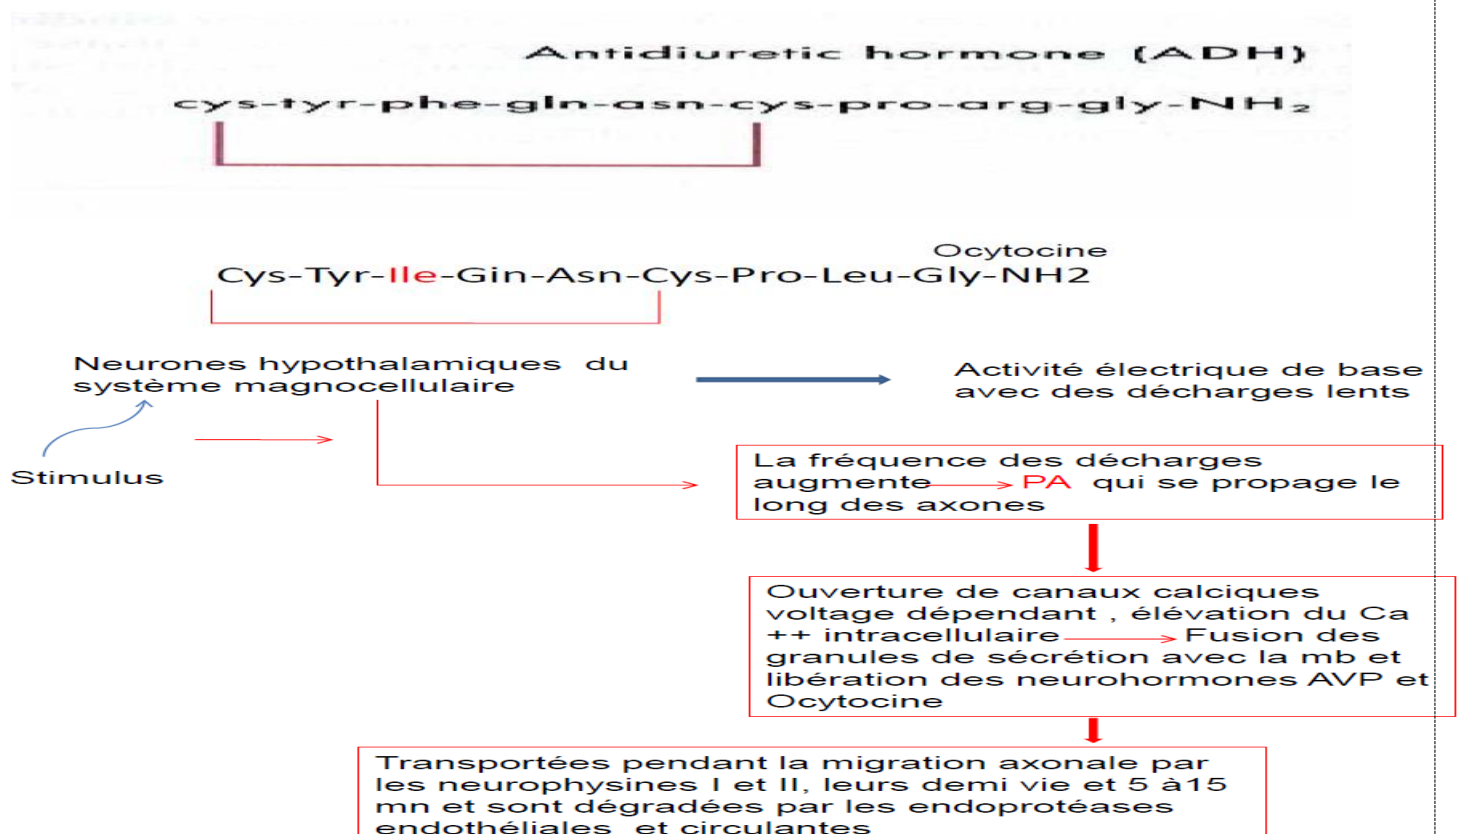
Antidiuretic hormone (ADH)

cys-tyr-phe-gln-asn-cys-pro-arg-gly-$NH_2$

Ocytocine

Cys-Tyr-Ile-Gin-Asn-Cys-Pro-Leu-Gly-NH2

Neurones hypothalamiques du système magnocellulaire

Activité électrique de base avec des décharges lents

Stimulus

La fréquence des décharges augmente PA qui se propage le long des axones

Ouverture de canaux calciques voltage dépendant , élévation du Ca ++ intracellulaire Fusion des granules de sécrétion avec la mb et libération des neurohormones AVP et Ocytocine

Transportées pendant la migration axonale par les neurophysines I et II, leurs demi vie et 5 à15 mn et sont dégradées par les endoprotéases endothéliales et circulantes